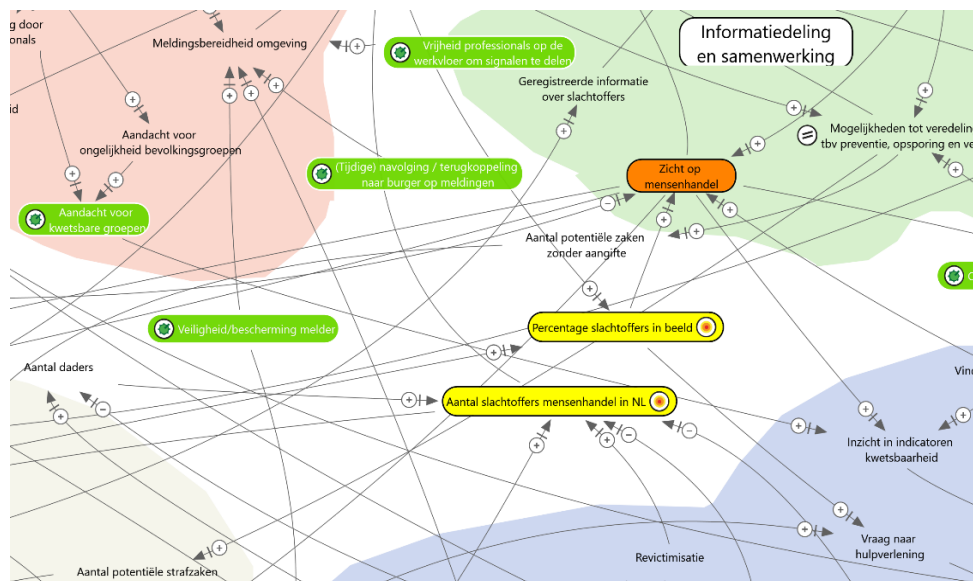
g door
onals

id

Meldingsbereidheid omgeving

Vrijheid professionals op de werkvloer om signalen te delen

Informatiedeling en samenwerking

Geregistreerde informatie over slachtoffers

Aandacht voor ongelijkheid bevolkingsgroepen

Mogelijkheden tot veredelin tbv preventie, opsporing en ve

(Tijdige) navolging / terugkoppeling naar burger op meldingen

Zicht op mensenhandel

Aandacht voor kwetsbare groepen

Aantal potentiële zaken zonder aangifte

Veiligheid/bescherming melder

Percentage slachtoffers in beeld

Aantal daders

Vind

Aantal slachtoffers mensenhandel in NL

Inzicht in indicatoren kwetsbaarheid

Vraag naar hulpverlening

Revictimisatie

Aantal potentiële strafzaken